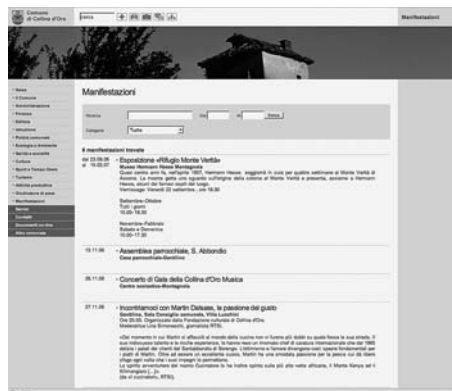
Comune di Collina d'Oro

cerca

Manifestazioni

News
Il Comune
Amministrazione
Finanze
Edilizia
Istruzione
Polizia comunale
Ecologia e Ambiente
Sanità e socialità
Cultura
Sport e Tempo libero
Turismo
Attività produttive
Giudicatura di pace
Manifestazioni
Servizi
Contatti
Documenti on-line
Albo comunale

Manifestazioni

Ricerca
Dal
Al
Cerca
Categoria
Tutte

8 manifestazioni trovate

dal 23.09.06 al 19.03.07

Esposizione «Rifugio Monte Verità»
Museo Hermann Hesse Montagnola
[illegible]

Settembre-Ottobre
Tutti i giorni
10.00-18.30

Novembre-Febbraio
Sabato e Domenica
10.00-17.30

13.11.06

Assemblea parrocchiale, S. Abbondio
Casa parrocchiale Gentilino

26.11.06

Concerto di Gala della Collina d'Oro Musica
Centro scolastico Montagnola

27.11.06

Incontriamoci con Martin Dahsaes, la passione del gusto
Gentilino, Sala Consiglio comunale, Villa Luzzi...
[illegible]